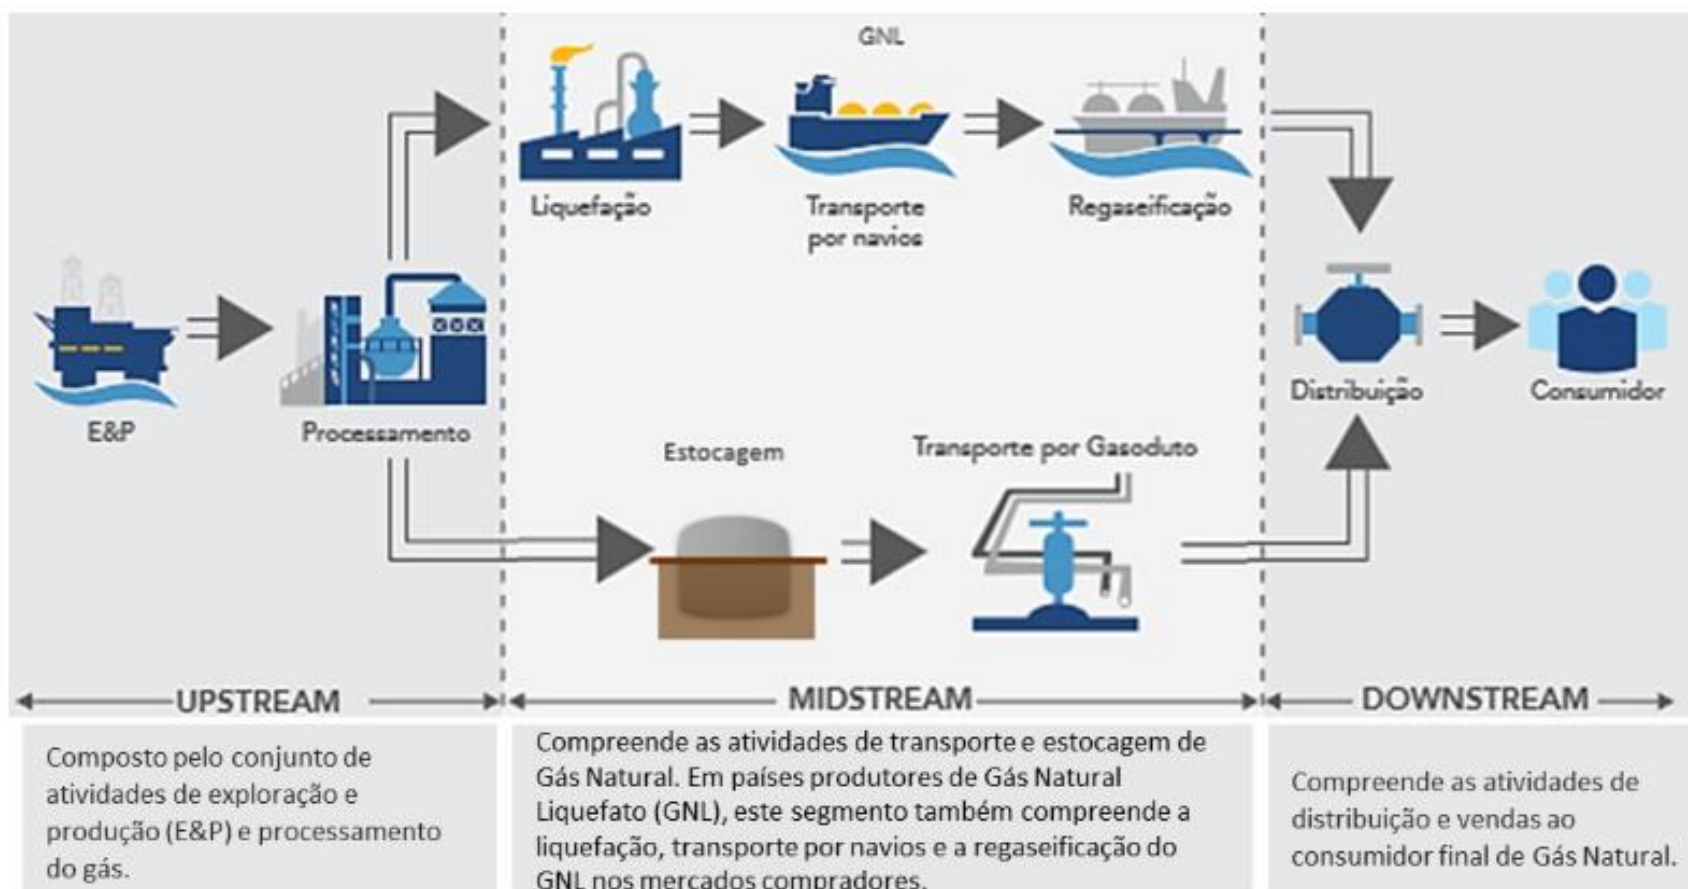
GNL

Liquefação

Transporte por navios

Regaseificação

E&P

Processamento

Distribuição

Consumidor

Estocagem

Transporte por Gasoduto

UPSTREAM

MIDSTREAM

DOWNSTREAM

Composto pelo conjunto de atividades de exploração e produção (E&P) e processamento do gás.

Compreende as atividades de transporte e estocagem de Gás Natural. Em países produtores de Gás Natural Liquefato (GNL), este segmento também compreende a liquefação, transporte por navios e a regaseificação do GNL nos mercados compradores.

Compreende as atividades de distribuição e vendas ao consumidor final de Gás Natural.